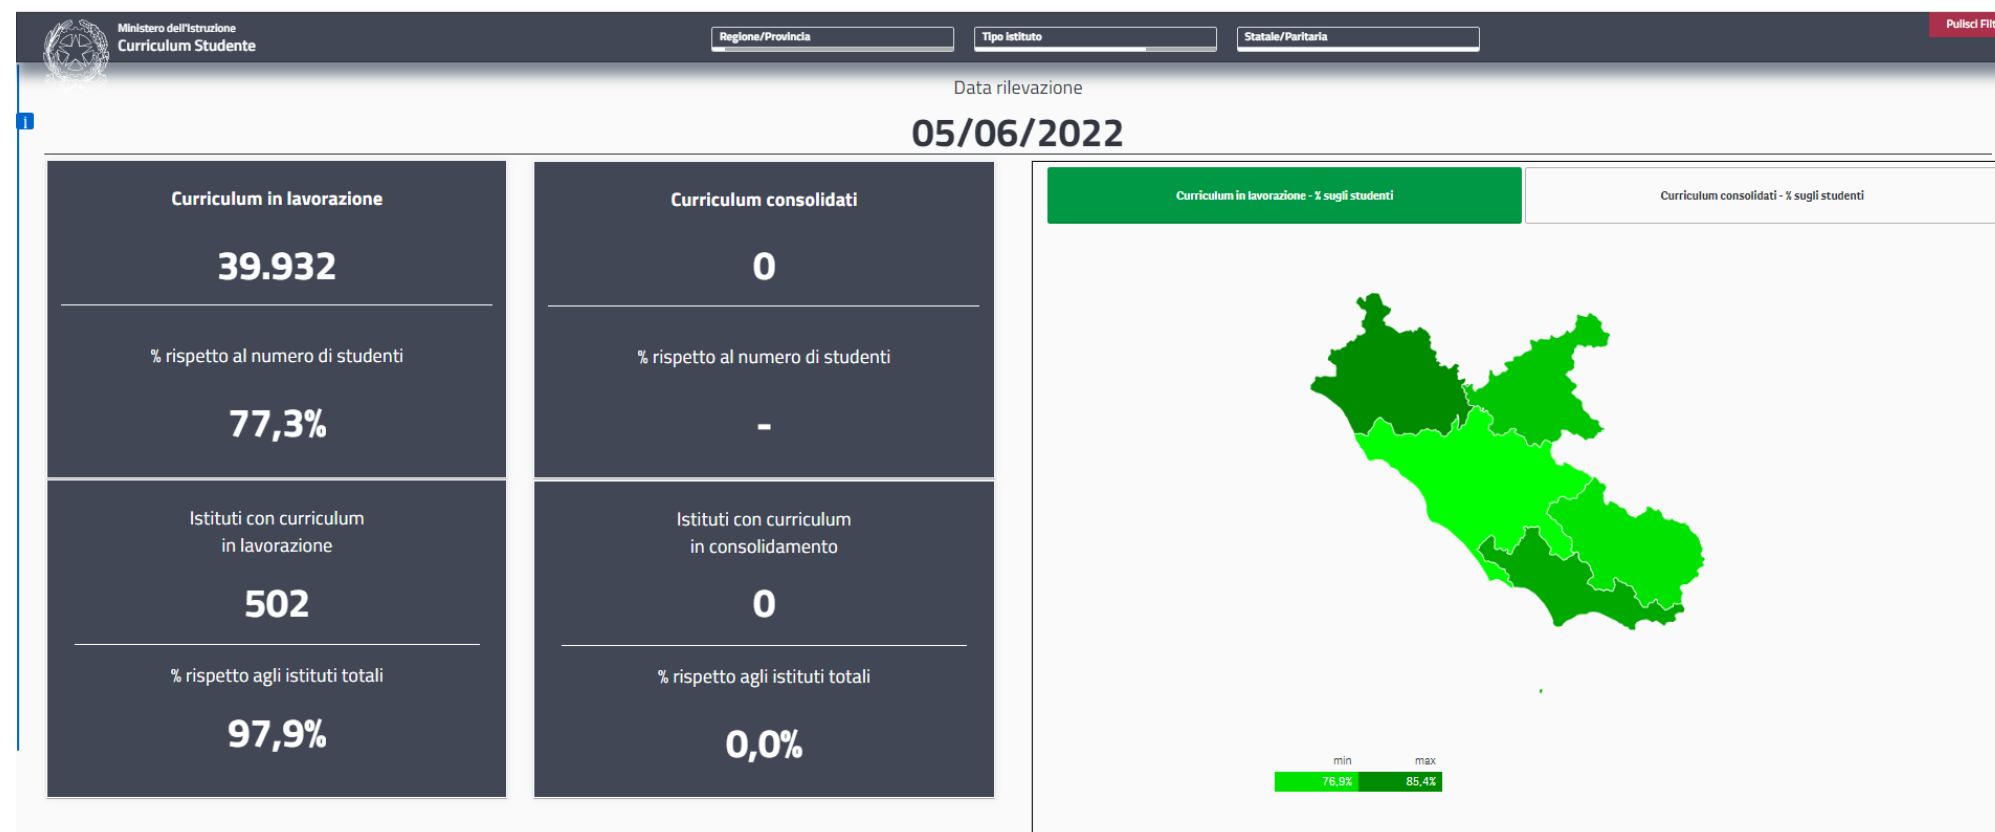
Ministero dell'Istruzione
Curriculum Studente

Regione/Provincia

Tipo istituto

Statale/Paritaria

Pulisci Filt

Data rilevazione

05/06/2022

Curriculum in lavorazione

39.932

% rispetto al numero di studenti

77,3%

Curriculum consolidati

0

% rispetto al numero di studenti

-

Istituti con curriculum in lavorazione

502

% rispetto agli istituti totali

97,9%

Istituti con curriculum in consolidamento

0

% rispetto agli istituti totali

0,0%

Curriculum in lavorazione - % sugli studenti

Curriculum consolidati - % sugli studenti

min

max

76,9%

85,4%